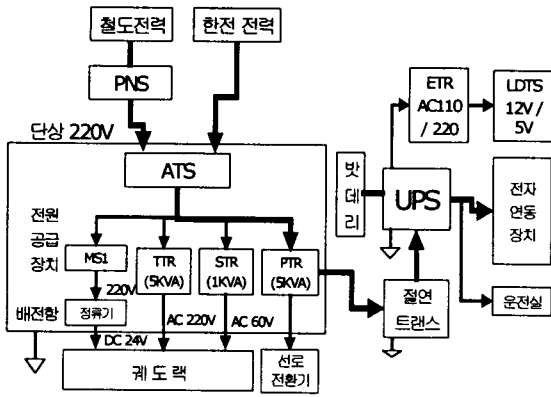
철도전력

한전 전력

PNS

단상 220V

ATS

전원 공급 장치

MS1

220V

TTR (5KVA)

STR (1KVA)

PTR (5KVA)

배전함

정류기

DC 24V

AC 220V

AC 60V

궤 도 랙

선로 전환기

ETR AC110 / 220

LDTS 12V / 5V

밧 데 리

UPS

전자 연동 장치

절연 트랜스

운전실